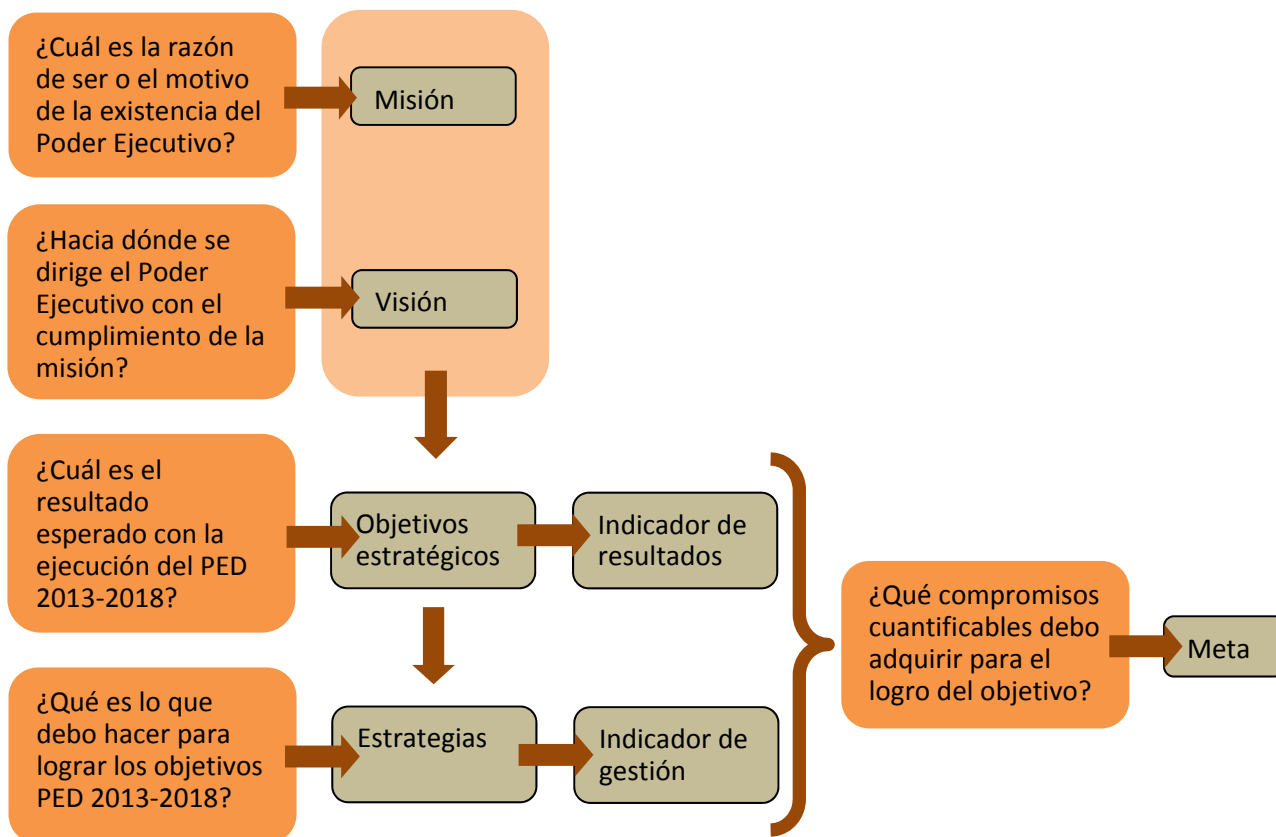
¿Cuál es la razón de ser o el motivo de la existencia del Poder Ejecutivo?

Misión

¿Hacia dónde se dirige el Poder Ejecutivo con el cumplimiento de la misión?

Visión

¿Cuál es el resultado esperado con la ejecución del PED 2013-2018?

Objetivos estratégicos

Indicador de resultados

¿Qué es lo que debo hacer para lograr los objetivos PED 2013-2018?

Estrategias

Indicador de gestión

¿Qué compromisos cuantificables debo adquirir para el logro del objetivo?

Meta